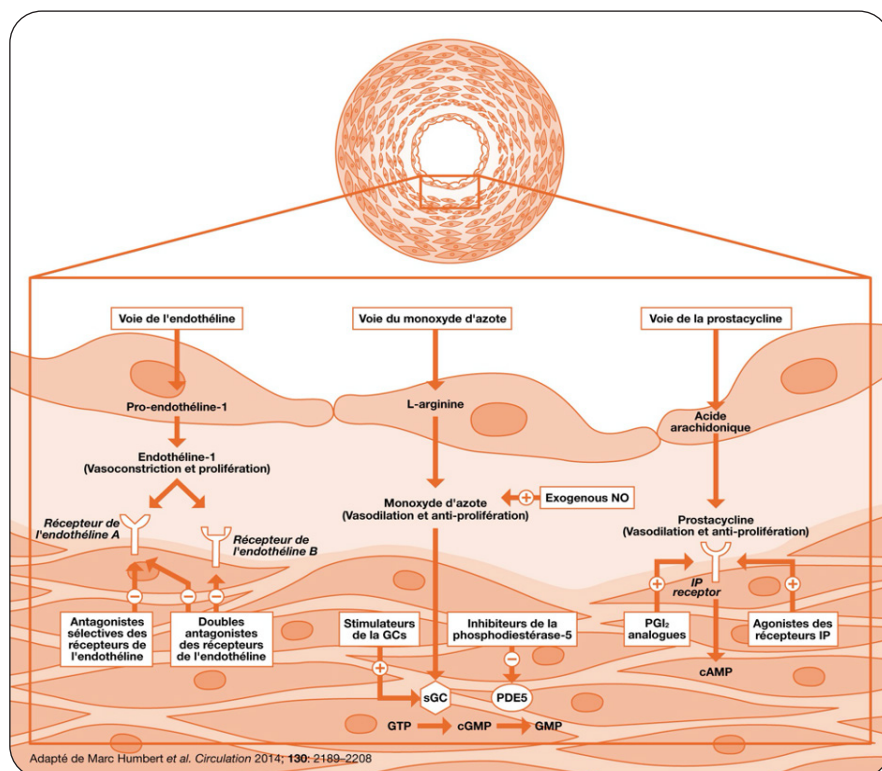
Voie de l'endothéline

Voie du monoxyde d'azote

Voie de la prostacycline

Pro-endothéline-1

L-arginine

Acide arachidonique

Endothéline-1 (Vasoconstriction et prolifération)

Monoxyde d'azote (Vasodilation et anti-prolifération)

Exogenous NO

Prostacycline (Vasodilation et anti-prolifération)

Récepteur de l'endothéline A

Récepteur de l'endothéline B

IP receptor

Antagonistes sélectives des récepteurs de l'endothéline

Doubles antagonistes des récepteurs de l'endothéline

Stimulateurs de la GCs

Inhibiteurs de la phosphodiestérase-5

$PGI_2$ analogues

Agonistes des récepteurs IP

sGC

PDE5

cAMP

GTP

cGMP

GMP

Adapté de Marc Humbert et al. Circulation 2014; 130: 2189–2208